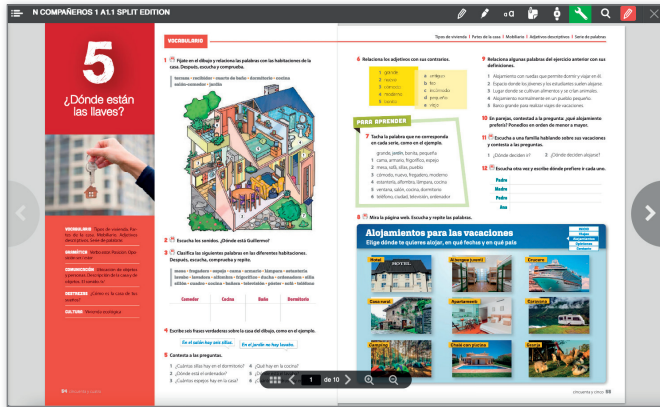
N COMPAÑEROS 1 A1.1 SPLIT EDITION

5
¿Dónde están las llaves?

VOCABULARIO Tipos de vivienda. Partes de la casa. Mobiliario. Adjetivos descriptivos. Serie de palabras
GRAMÁTICA Verbo estar. Oposición hay/está/están. Ubicar en casa
COMUNICACIÓN Ubicación de objetos y personas. Descripción de la casa y de objetos.
DESTREZAS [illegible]
CULTURA Vivienda ecológica

VOCABULARIO

1 Fíjate en el dibujo y relaciona las palabras con las habitaciones de la casa. Después, escucha y comprueba.

terraza • recibidor • cuarto de baño • dormitorio • cocina salón-comedor • jardín

2 Escucha los sonidos. ¿Dónde está Guillermo?

3 Clasifica las siguientes palabras en las diferentes habitaciones. Después, escucha, comprueba y repite.

| Comedor | Cocina | Baño | Dormitorio |
|---|---|---|---|
| | | | |

4 Escribe seis frases verdaderas sobre la casa del dibujo, como en el ejemplo.

En el salón hay una silla. En el jardín no hay lavado.

5 Contesta a las preguntas.
1 ¿Cuántas sillas hay en el dormitorio?
2 ¿Dónde está el ordenador?
3 ¿Cuántos espejos hay en la casa?
4 ¿Qué hay en la cocina?

94 noventa y cuatro

Tipos de vivienda | Partes de la casa | Mobiliario | Adjetivos descriptivos | Serie de palabras

6 Relaciona los adjetivos con sus contrarios.

| 1 grande | a antiguo |
|---|---|
| 2 nuevo | b feo |
| 3 cómodo | c incómodo |
| 4 moderno | d pequeño |
| 5 bonito | e viejo |

PARA APRENDER

7 Tacha la palabra que no corresponda en cada serie, como en el ejemplo.

grande, jardín, bonita, pequeña
1 cama, armario, frigorífico, espejo
2 mesa, sofá, silla, pupitre
3 cómodo, nuevo, fregadero, moderno
4 estantería, alfombra, lámpara, cocina
5 ventana, salón, cocina, dormitorio
6 teléfono, ciudad, televisión, ordenador

8 Mira la página web. Escucha y repite las palabras.

Alojamientos para las vacaciones
Elige dónde te quieres alojar, en qué fecha y en qué país

Hotel
Albergue juvenil
Crucero
Casa rural
Apartamento
Caravana
Camping
Chalé con piscina
Granja

9 Relaciona algunas palabras del ejercicio anterior con sus definiciones.
1 Alojamiento con ruedas que permite dormir y viajar en él.
2 Espacio donde los jóvenes y los estudiantes suelen alojarse.
3 Lugar donde se cultivan alimentos y se crían animales.
4 Alojamiento normalmente en un pueblo pequeño.
5 Barco grande para realizar viajes de vacaciones.

10 En parejas, contestad a la pregunta: ¿qué alojamiento preferís? Ponedlos en orden de menor a mayor.

11 Escucha a una familia hablando sobre sus vacaciones y contesta a las preguntas.
1 ¿Dónde deciden ir?
2 ¿Dónde deciden alojarse?

12 Escucha otra vez y escribe dónde prefiere ir cada uno.
Padre
Madre
Pedro
Ana

noventa y cinco 95

1 de 10